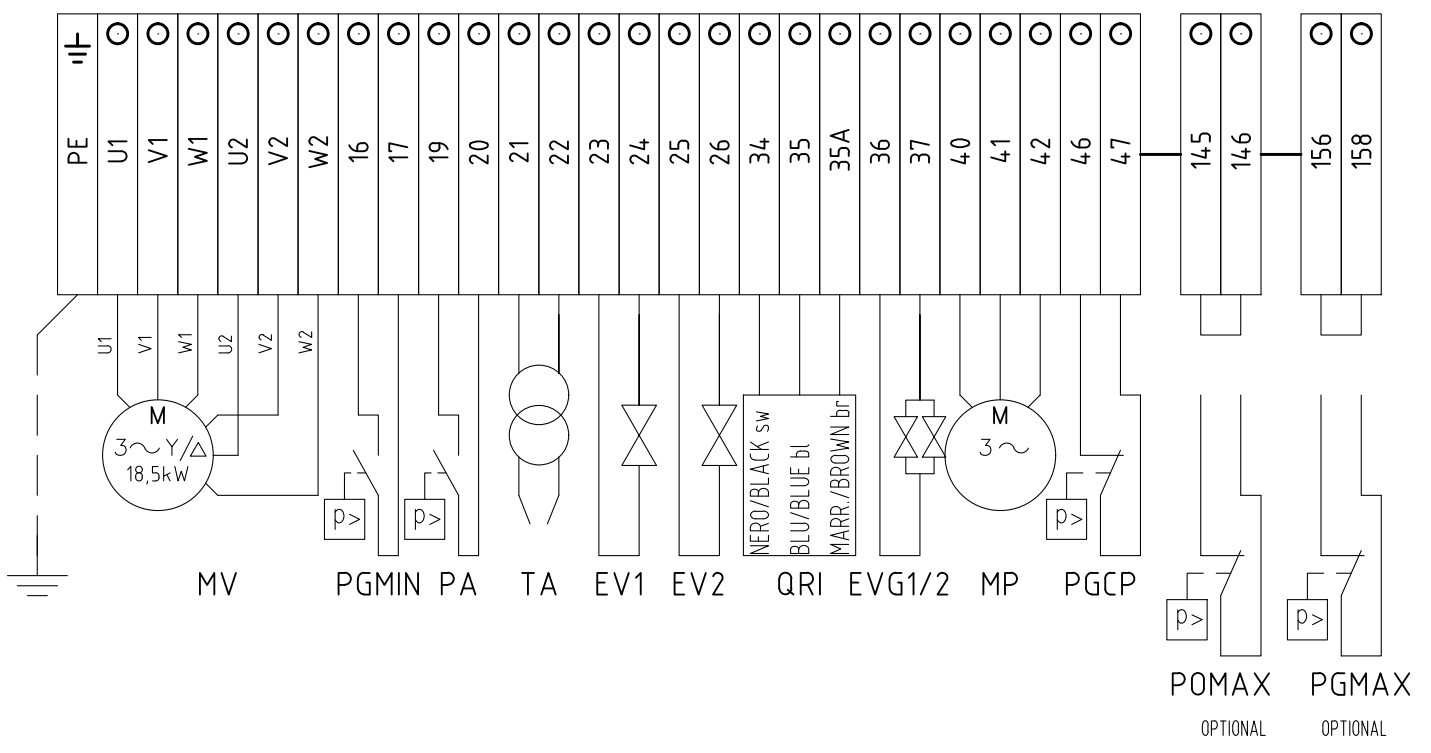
PE U1 V1 W1 U2 V2 W2 16 17 19 20 21 22 23 24 25 26 34 35 35A 36 37 40 41 42 46 47 145 146 156 158

U1 V1 W1 U2 V2 W2

M
3~ Y/△
18,5kW

p>

p>

NERO/BLACK sw
BLU/BLUE bl
MARR./BROWN br

M
3~

p>

p>

p>

MV PGMIN PA TA EV1 EV2 QRI EVG1/2 MP PGCP

POMAX
OPTIONAL

PGMAX
OPTIONAL